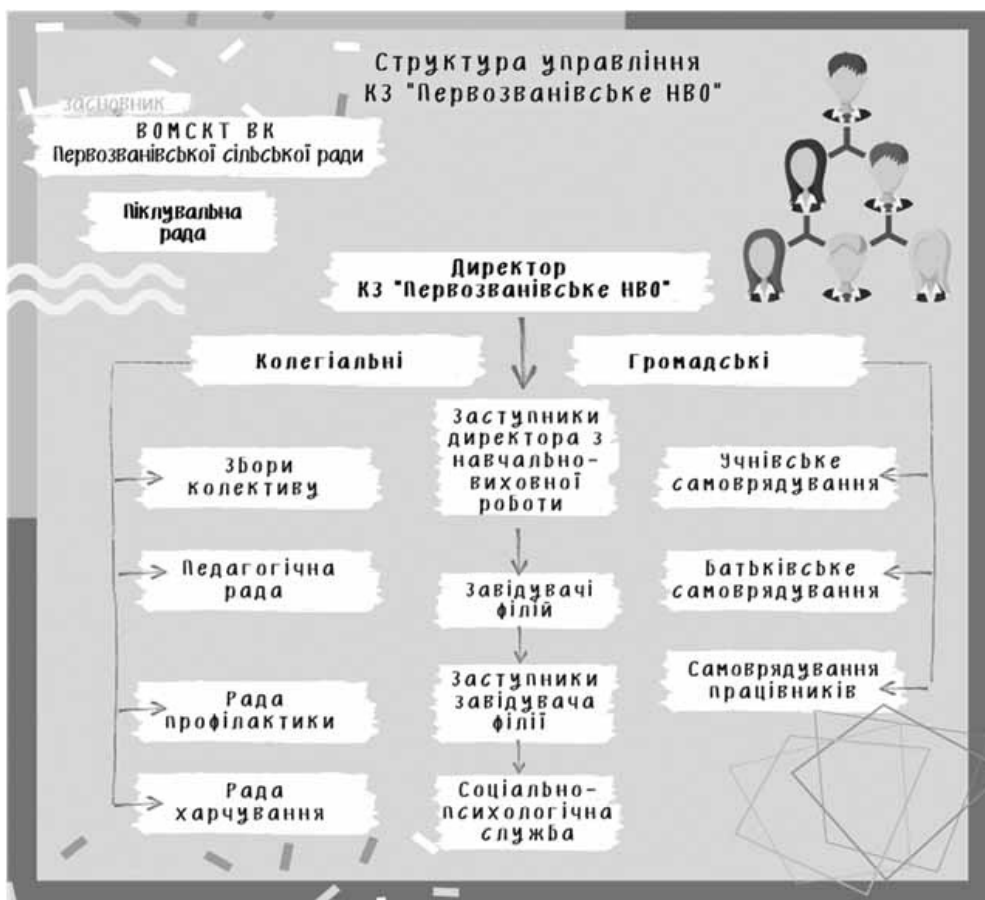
Структура управління
КЗ "Первозванівське НВО"

засновник

ВОМСКТ ВК
Первозванівської сільської ради

Піклувальна
рада

Директор
КЗ "Первозванівське НВО"

Колегіальні

Громадські

Заступники директора з навчально-виховної роботи

Збори колективу

Учнівське самоврядування

Педагогічна рада

Завідувачі філій

Батьківське самоврядування

Заступники завідувача філії

Самоврядування працівників

Рада профілактики

Рада харчування

Соціально-психологічна служба